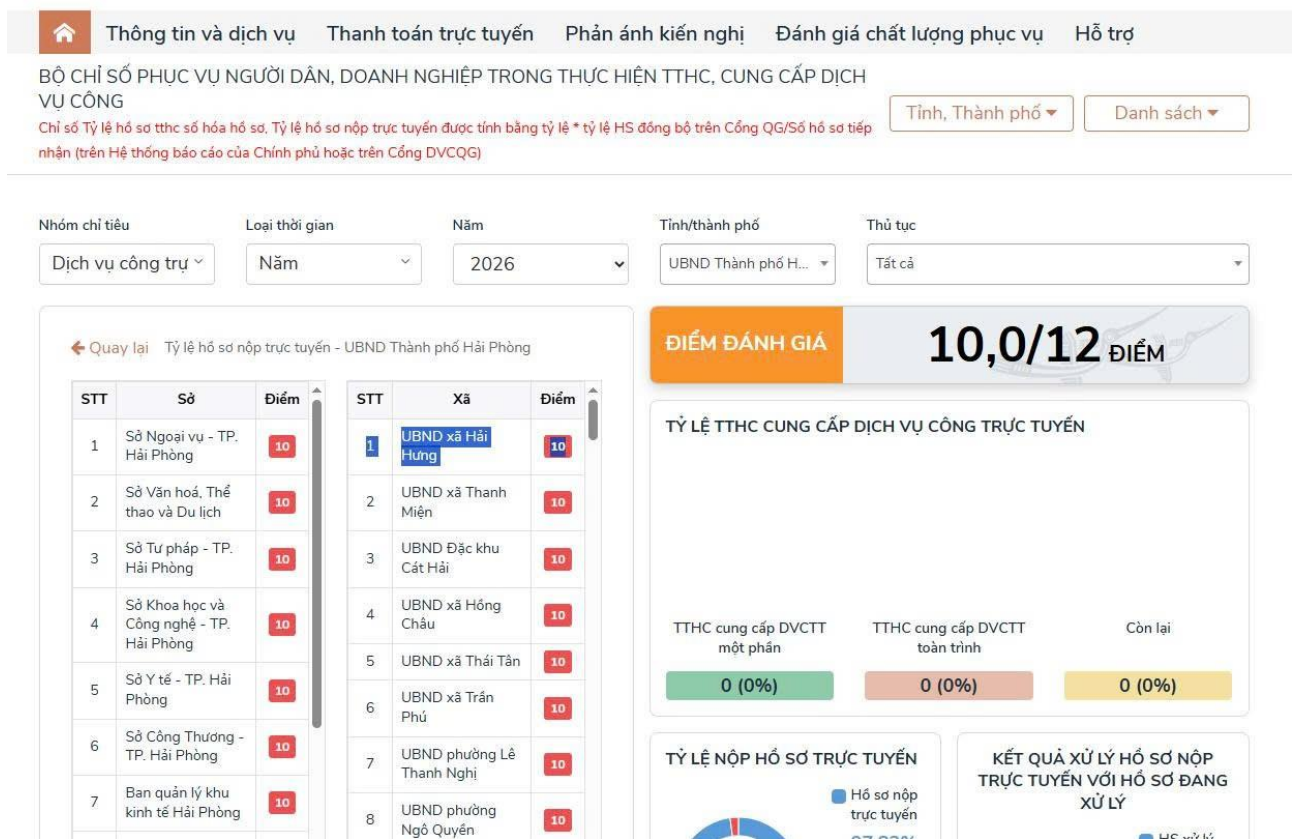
Thông tin và dịch vụ   Thanh toán trực tuyến   Phản ánh kiến nghị   Đánh giá chất lượng phục vụ   Hỗ trợ

BỘ CHỈ SỐ PHỤC VỤ NGƯỜI DÂN, DOANH NGHIỆP TRONG THỰC HIỆN TTHC, CUNG CẤP DỊCH VỤ CÔNG

Chỉ số Tỷ lệ hồ sơ tthc số hóa hồ sơ, Tỷ lệ hồ sơ nộp trực tuyến được tính bằng tỷ lệ * tỷ lệ HS đồng bộ trên Cổng QG/Số hồ sơ tiếp nhận (trên Hệ thống báo cáo của Chính phủ hoặc trên Cổng DVCQG)

Tỉnh, Thành phố ▾   Danh sách ▾

Nhóm chỉ tiêu: Dịch vụ công trự
Loại thời gian: Năm
Năm: 2026
Tỉnh/thành phố: UBND Thành phố H...
Thủ tục: Tất cả

← Quay lại   Tỷ lệ hồ sơ nộp trực tuyến - UBND Thành phố Hải Phòng

| STT | Sở | Điểm |
|---|---|---|
| 1 | Sở Ngoại vụ - TP. Hải Phòng | 10 |
| 2 | Sở Văn hoá, Thể thao và Du lịch | 10 |
| 3 | Sở Tư pháp - TP. Hải Phòng | 10 |
| 4 | Sở Khoa học và Công nghệ - TP. Hải Phòng | 10 |
| 5 | Sở Y tế - TP. Hải Phòng | 10 |
| 6 | Sở Công Thương - TP. Hải Phòng | 10 |
| 7 | Ban quản lý khu kinh tế Hải Phòng | 10 |

| STT | Xã | Điểm |
|---|---|---|
| 1 | UBND xã Hải Hưng | 10 |
| 2 | UBND xã Thanh Miện | 10 |
| 3 | UBND Đặc khu Cát Hải | 10 |
| 4 | UBND xã Hồng Châu | 10 |
| 5 | UBND xã Thái Tân | 10 |
| 6 | UBND xã Trần Phú | 10 |
| 7 | UBND phường Lê Thanh Nghị | 10 |
| 8 | UBND phường Ngô Quyền | 10 |

ĐIỂM ĐÁNH GIÁ   10,0/12 ĐIỂM

TỶ LỆ TTHC CUNG CẤP DỊCH VỤ CÔNG TRỰC TUYẾN

TTHC cung cấp DVCTT một phần   0 (0%)
TTHC cung cấp DVCTT toàn trình   0 (0%)
Còn lại   0 (0%)

TỶ LỆ NỘP HỒ SƠ TRỰC TUYẾN
Hồ sơ nộp trực tuyến
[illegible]

KẾT QUẢ XỬ LÝ HỒ SƠ NỘP TRỰC TUYẾN VỚI HỒ SƠ ĐANG XỬ LÝ
HS xử lý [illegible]